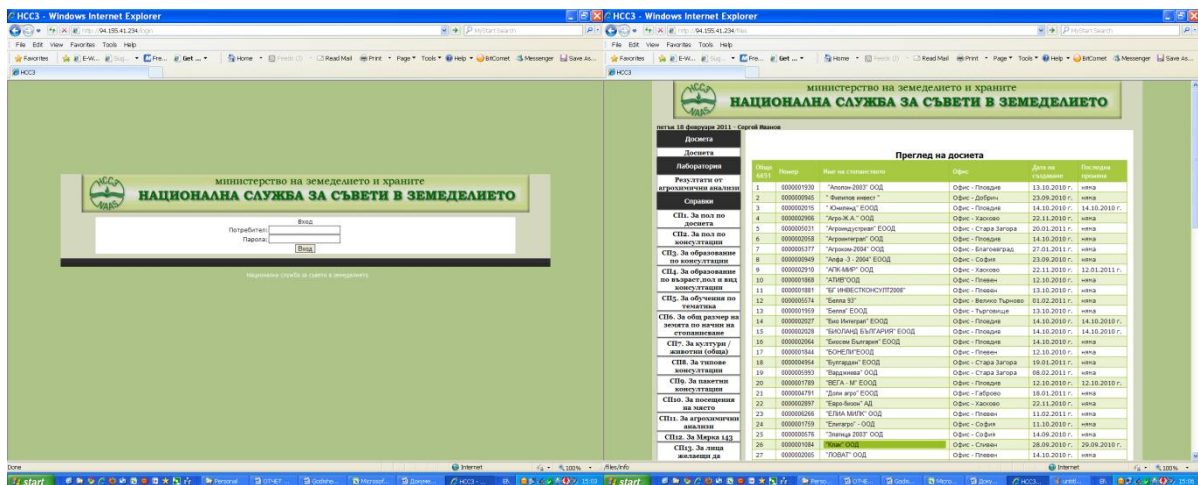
HCC3 - Windows Internet Explorer
http://94.155.41.234/login
MyStart Search
File Edit View Favorites Tools Help
Favorites E-W... Sug... Fre... Get ...
Home Feeds (J) Read Mail Print Page Tools Help BitComet Messenger Save As...
HCC3

министерство на земеделието и храните
НАЦИОНАЛНА СЛУЖБА ЗА СЪВЕТИ В ЗЕМЕДЕЛИЕТО
Вход
Потребител:
Парола:
Вход
Национална служба за съвети в земеделието

Done
Internet
100%

HCC3 - Windows Internet Explorer
http://94.155.41.234/files
MyStart Search
File Edit View Favorites Tools Help
Favorites E-W... Sug... Fre... Get ...
Home Feeds (J) Read Mail Print Page Tools Help BitComet Messenger Save As...
HCC3

министерство на земеделието и храните
НАЦИОНАЛНА СЛУЖБА ЗА СЪВЕТИ В ЗЕМЕДЕЛИЕТО
петък 18 февруари 2011 - Сергей Иванов

Досиета
Досиета
Лаборатория
Резултати от агрохимични анализи
Справки
СП1. За пол по досиета
СП2. За пол по консултации
СП3. За образование по консултации
СП4. За образование по възраст,пол и вид консултации
СП5. За обучения по тематика
СП6. За общ размер на земята по начин на стопанисване
СП7. За култури / животни (обща)
СП8. За типове консултации
СП9. За пакетни консултации
СП10. За посещения на място
СП11. За агрохимични анализи
СП12. За Мярка 143
СП13. За лица желаещи да

Преглед на досиета

| Общо 6651 | Номер | Име на стопанството | Офис | Дата на създаване | Последна промяна |
|---|---|---|---|---|---|
| 1 | 0000001930 | "Апелон-2003" ООД | Офис - Пловдив | 13.10.2010 г. | няма |
| 2 | 0000000945 | " Филипов инвест " | Офис - Добрич | 23.09.2010 г. | няма |
| 3 | 0000002015 | " Юмплинд" ЕООД | Офис - Пловдив | 14.10.2010 г. | 14.10.2010 г. |
| 4 | 0000002906 | "Агро-Ж.А." ООД | Офис - Хасково | 22.11.2010 г. | няма |
| 5 | 0000005031 | "Агроиндустриал" ЕООД | Офис - Стара Загора | 20.01.2011 г. | няма |
| 6 | 0000002058 | "Агроинтеграл" ООД | Офис - Пловдив | 14.10.2010 г. | няма |
| 7 | 0000005377 | "Агроком-2004" ООД | Офис - Благоевград | 27.01.2011 г. | няма |
| 8 | 0000000949 | "Алфа -3 - 2004" ЕООД | Офис - София | 23.09.2010 г. | няма |
| 9 | 0000002910 | "АПК-МИР" ООД | Офис - Хасково | 22.11.2010 г. | 12.01.2011 г. |
| 10 | 0000001868 | "АТИВ"ООД | Офис - Плевен | 12.10.2010 г. | няма |
| 11 | 0000001881 | "БГ ИНВЕСТКОНСУЛТ2008" | Офис - Плевен | 13.10.2010 г. | няма |
| 12 | 0000005574 | "Белла 93" | Офис - Велико Търново | 01.02.2011 г. | няма |
| 13 | 0000001959 | "Белла" ЕООД | Офис - Търговище | 13.10.2010 г. | няма |
| 14 | 0000002027 | "Био Интеграл" ЕООД | Офис - Пловдив | 14.10.2010 г. | 14.10.2010 г. |
| 15 | 0000002028 | "БИОЛАНД БЪЛГАРИЯ" ЕООД | Офис - Пловдив | 14.10.2010 г. | 14.10.2010 г. |
| 16 | 0000002064 | "Биосам България" ЕООД | Офис - Пловдив | 14.10.2010 г. | няма |
| 17 | 0000001844 | "БОНЕЛИ"ЕООД | Офис - Плевен | 12.10.2010 г. | няма |
| 18 | 0000004954 | "Булгарден" ЕООД | Офис - Стара Загора | 19.01.2011 г. | няма |
| 19 | 0000005993 | "Ваджинва" ООД | Офис - Стара Загора | 08.02.2011 г. | няма |
| 20 | 0000001789 | "ВЕГА - М" ЕООД | Офис - Пловдив | 12.10.2010 г. | 12.10.2010 г. |
| 21 | 0000004791 | "Доли агро" ЕООД | Офис - Габрово | 18.01.2011 г. | няма |
| 22 | 0000002897 | "Евро-Безов" АД | Офис - Хасково | 22.11.2010 г. | няма |
| 23 | 0000006266 | "ЕЛИА МИЛК" ООД | Офис - Плевен | 11.02.2011 г. | няма |
| 24 | 0000001759 | "Елигарго" - ООД | Офис - София | 11.10.2010 г. | няма |
| 25 | 0000000578 | "Златица 2003" ООД | Офис - София | 14.09.2010 г. | няма |
| 26 | 0000001064 | "Клас" ООД | Офис - Сливен | 28.09.2010 г. | 29.09.2010 г. |
| 27 | 0000002005 | "ЛОВАТ" ООД | Офис - Плевен | 14.10.2010 г. | няма |

/files/info
Internet
100%

start Personal ОТЧЕТ ... Godishe... Microsof... Докуме... HCC3 - ... EN 15:03
start Perso... ОТЧЕ... Godis... Micro... Доку... HCC3... untit... BG 15:06